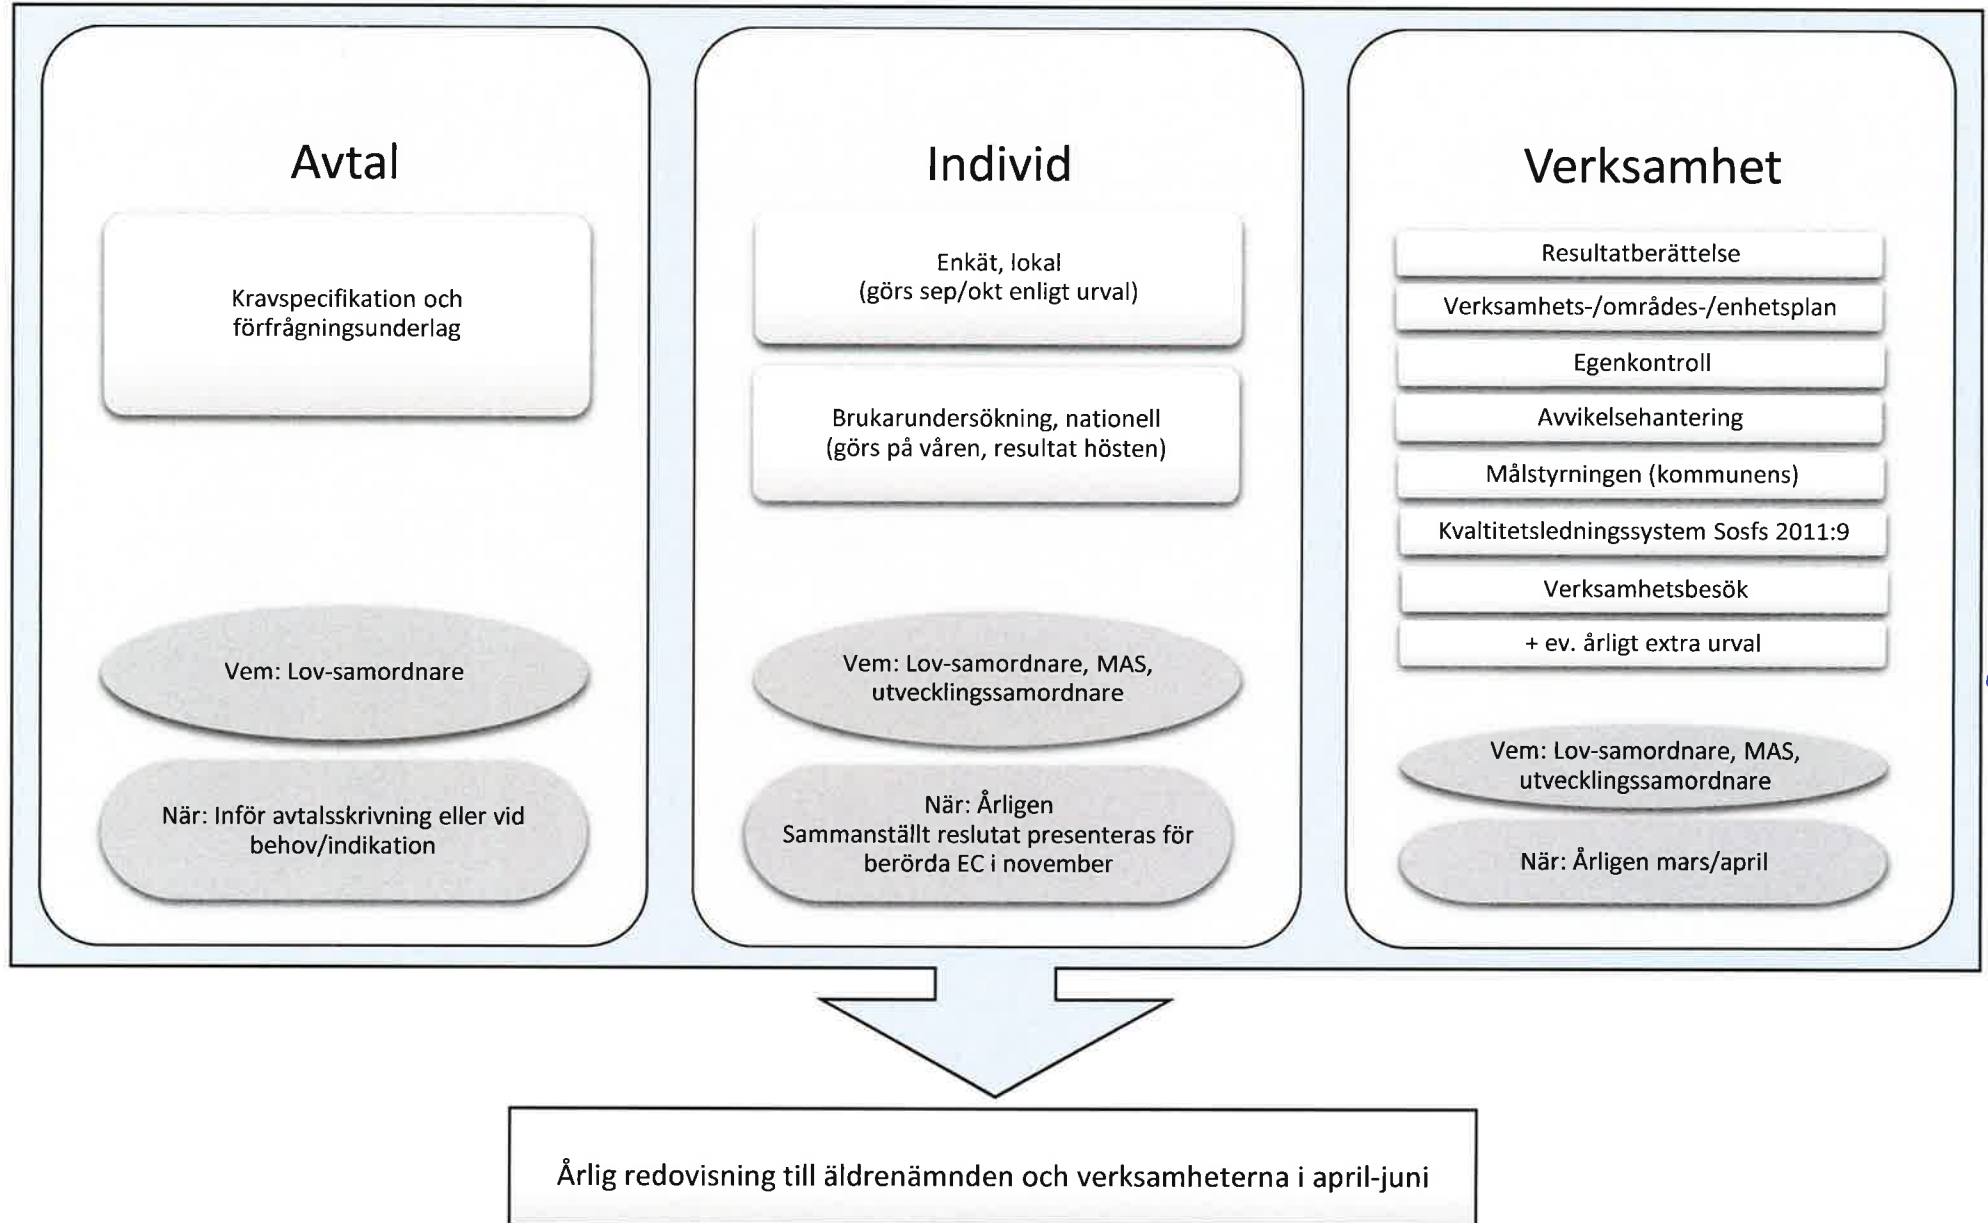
Avtal

Kravspecifikation och förfrågningsunderlag

Vem: Lov-samordnare

När: Inför avtalsskrivning eller vid behov/indikation

Individ

Enkät, lokal
(görs sep/okt enligt urval)

Brukarundersökning, nationell
(görs på våren, resultat hösten)

Vem: Lov-samordnare, MAS, utvecklingssamordnare

När: Årligen
Sammanställt reslutat presenteras för berörda EC i november

Verksamhet

Resultatberättelse

Verksamhets-/områdes-/enhetsplan

Egenkontroll

Avvikelsehantering

Målstyrningen (kommunens)

Kvaltitetsledningssystem Sosfs 2011:9

Verksamhetsbesök

+ ev. årligt extra urval

Vem: Lov-samordnare, MAS, utvecklingssamordnare

När: Årligen mars/april

Årlig redovisning till äldrenämnden och verksamheterna i april-juni